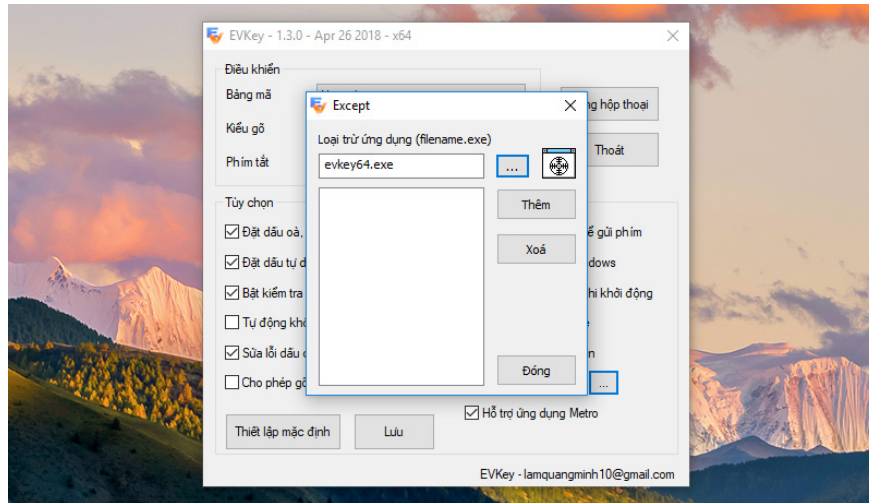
EVKey - 1.3.0 - Apr 26 2018 - x64

Điều khiển

Bảng mã

Kiểu gõ

Phím tắt

ng hộp thoại

Thoát

Tùy chọn

Đặt dấu oà,

Đặt dấu tự d

Bật kiểm tra

Tự động khô

Sửa lỗi dấu c

Cho phép gõ

ể gửi phím

dows

hi khởi động

n

...

Hỗ trợ ứng dụng Metro

Thiết lập mặc định

Lưu

EVKey - lamquangminh10@gmail.com

Except

Loại trừ ứng dụng (filename.exe)

evkey64.exe

...

Thêm

Xoá

Đóng